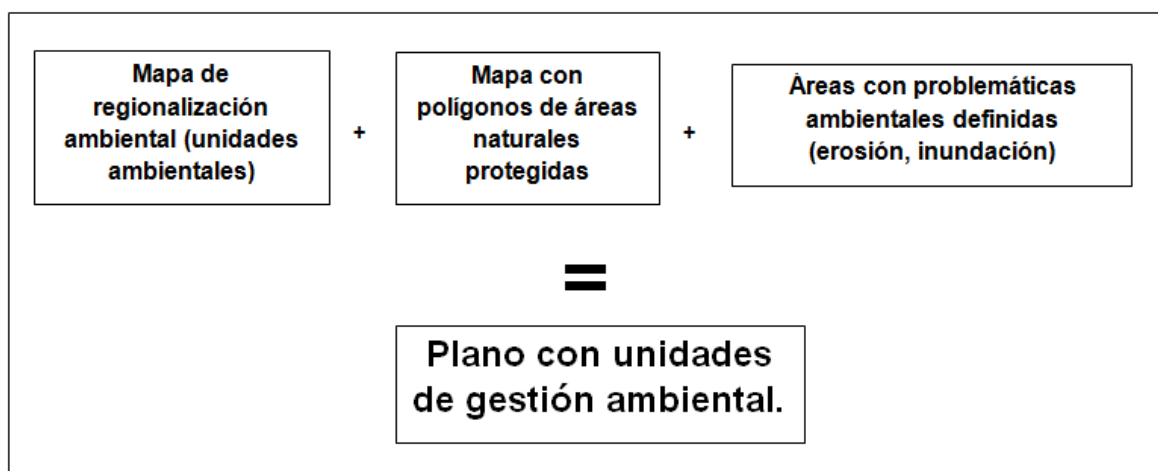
Mapa de regionalización ambiental (unidades ambientales)

+

Mapa con polígonos de áreas naturales protegidas

+

Áreas con problemáticas ambientales definidas (erosión, inundación)

=

Plano con unidades de gestión ambiental.